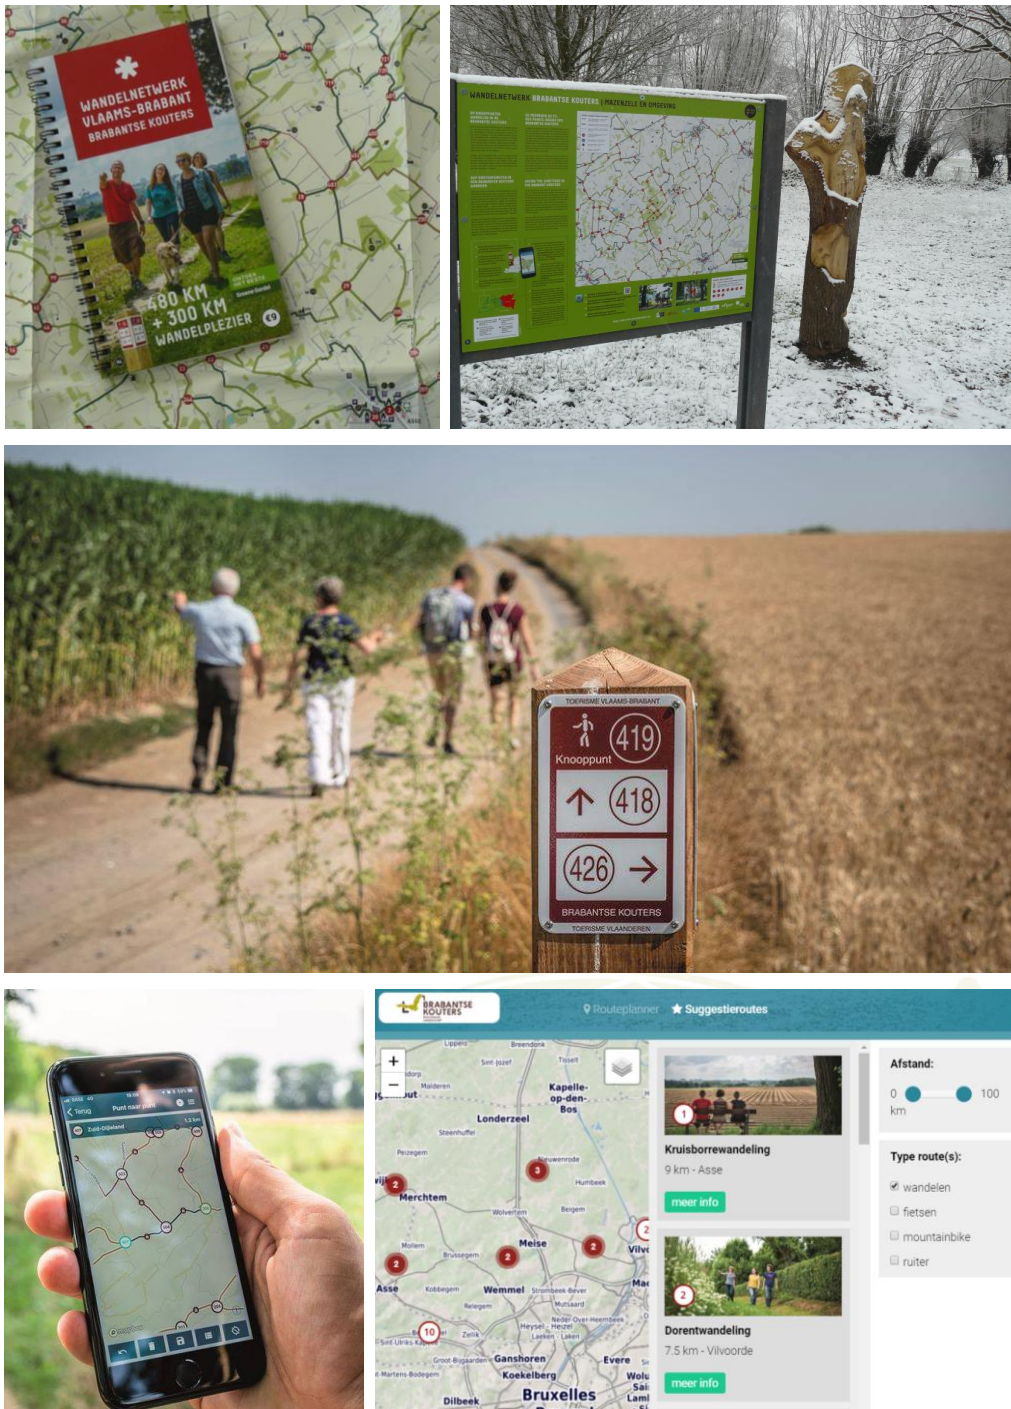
WANDELNETWERK VLAAMS-BRABANT BRABANTSE KOUTERS

480 KM + 300 KM WANDELPLEZIER

€9

WANDELNETWERK BRABANTSE KOUTERS | MAZENZELE EN OMGEVING

TOERISME VLAAMS-BRABANT

419

Knooppunt

418

426

BRABANTSE KOUTERS

TOERISME VLAANDEREN

Terug

Punt naar punt

Zuid-Dijleland

BRABANTSE KOUTERS

Routeplanner

★ Suggestieroutes

+

−

Londerzeel

Kapelle-op-den-Bos

Merchtem

Meise

Asse

Wemmel

Ganshoren

Koekelberg

Bruxelles

Dilbeek

Evere

Vilv

Steenhuffel

Peizegem

Wolvertem

Humbeek

Mollem

Brussegem

Kobbegem

Relegem

Zellik

Strombeek-Bever

Mutsaard

Heysel

Laeken

Groot-Bijgaarden

Kruisborrewandeling

9 km - Asse

meer info

Dorentwandeling

7.5 km - Vilvoorde

meer info

Afstand:

0

100

km

Type route(s):

wandelen

fietsen

mountainbike

ruiter